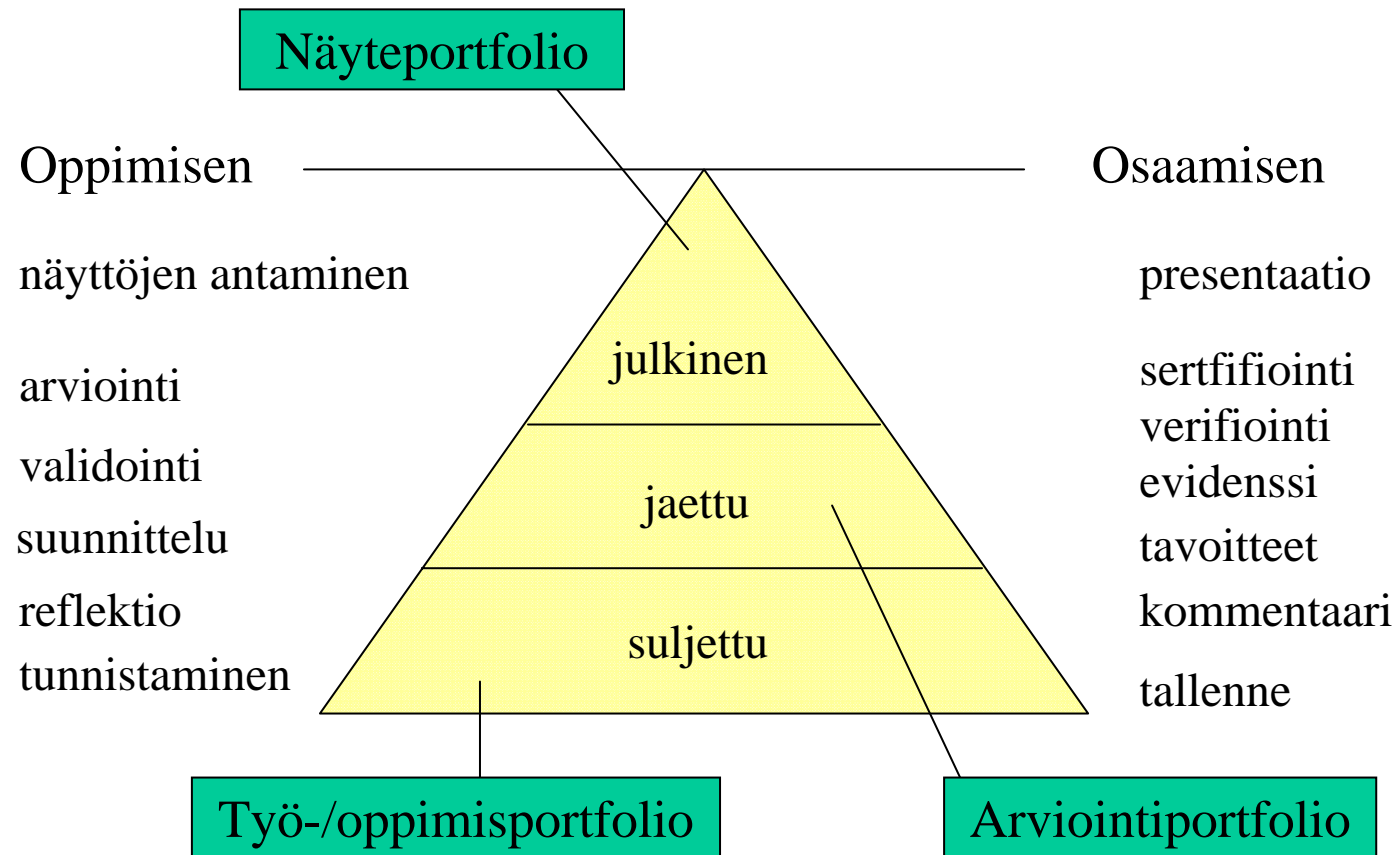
Näyteportfolio

Oppimisen

Osaamisen

näyttöjen antaminen

arviointi

validointi

suunnittelu

reflektio

tunnistaminen

julkinen

jaettu

suljettu

presentaatio

sertfifiointi
verifiointi
evidenssi

tavoitteet

kommentaari

tallenne

Työ-/oppimisportfolio

Arviointiportfolio